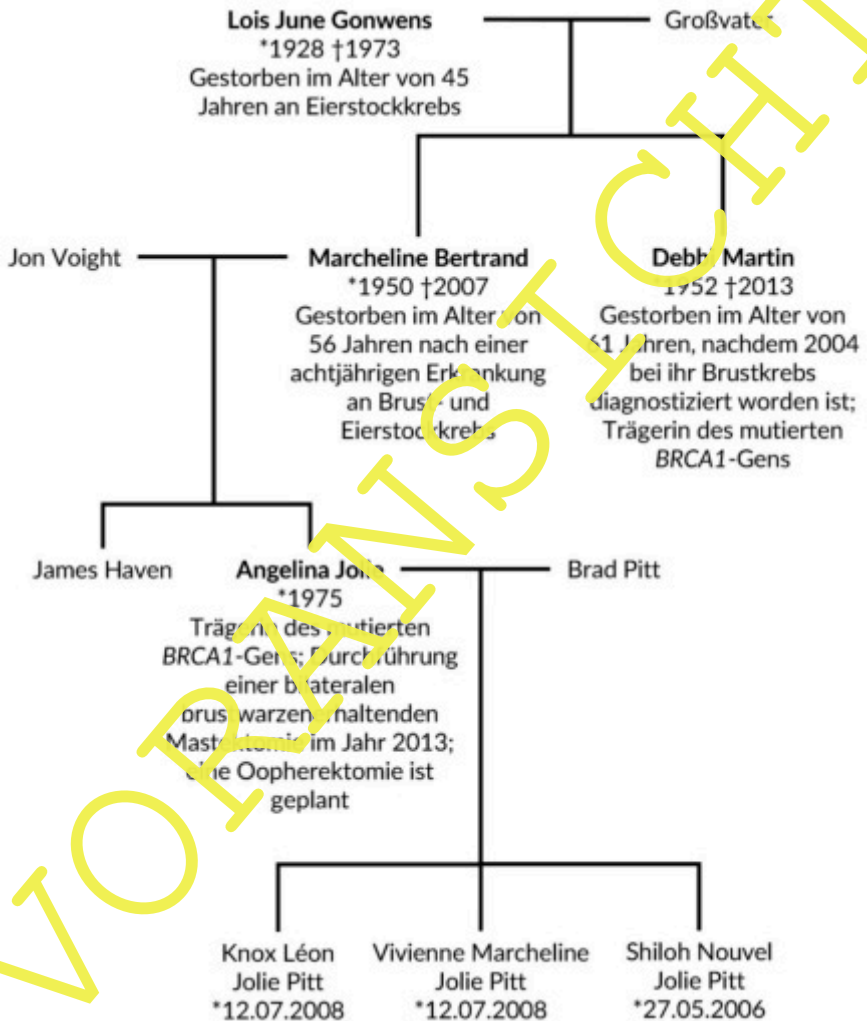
**Lois June Gonwens**
*1928 †1973
Gestorben im Alter von 45 Jahren an Eierstockkrebs

Großvater

Jon Voight

**Marcheline Bertrand**
*1950 †2007
Gestorben im Alter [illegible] 56 Jahren nach einer achtjährigen Er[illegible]nkung an Brus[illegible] und Eierstoc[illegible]krebs

**Debb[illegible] Martin**
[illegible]952 †2013
Gestorben im Alter von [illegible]1 J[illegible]hren, nachdem 2004 bei ihr Brustkrebs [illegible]iagnostiziert worden ist; Trägerin des mutierten *BRCA1*-Gens

James Haven

**Angelina Jo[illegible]**
*1975
Träg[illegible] des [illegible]tierten *BRCA1*-Ge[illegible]; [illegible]urch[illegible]ührung einer b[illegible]lateralen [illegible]brus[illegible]warzen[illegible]haltenden Mast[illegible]ktomie im Jahr 2013; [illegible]e Oopherektomie ist geplant

Brad Pitt

Knox Léon Jolie Pitt *12.07.2008

Vivienne Marcheline Jolie Pitt *12.07.2008

Shiloh Nouvel Jolie Pitt *27.05.2006

VORANSICHT